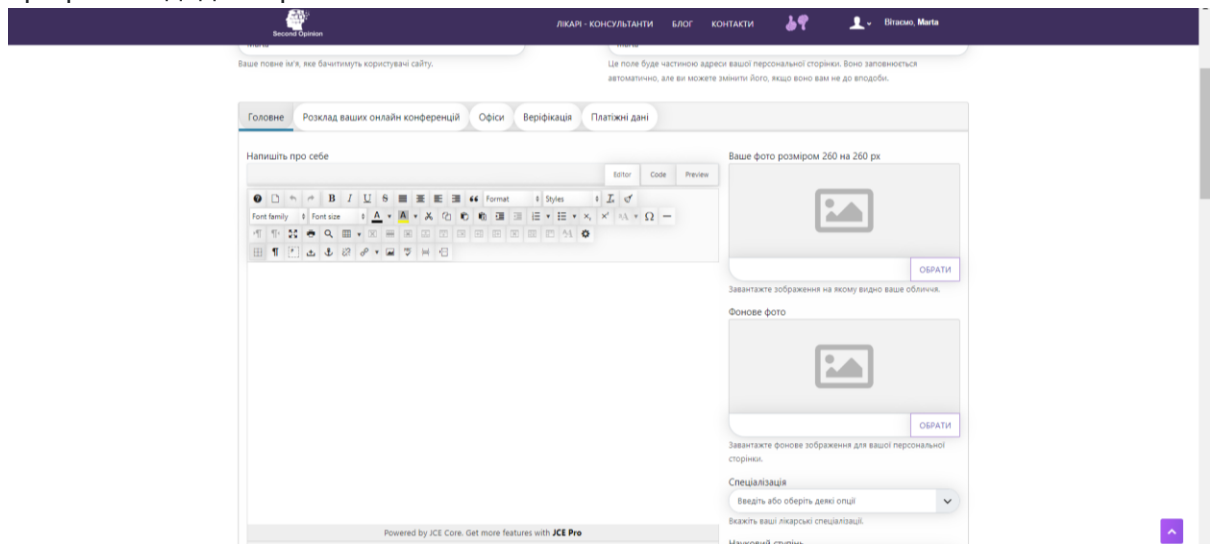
Second Opinion

ЛІКАРІ - КОНСУЛЬТАНТИ БЛОГ КОНТАКТИ Вітаємо, Marta

Marta

Ваше повне ім'я, яке бачитимуть користувачі сайту.

marta

Це поле буде частиною адреси вашої персональної сторінки. Воно заповнюється автоматично, але ви можете змінити його, якщо воно вам не до вподоби.

Головне | Розклад ваших онлайн конференцій | Офіси | Верифікація | Платіжні дані

Напишіть про себе

Editor | Code | Preview

Format | Styles

Font family | Font size

Powered by JCE Core. Get more features with JCE Pro

Ваше фото розміром 260 на 260 px

ОБРАТИ

Завантажте зображення на якому видно ваше обличчя.

Фонове фото

ОБРАТИ

Завантажте фонове зображення для вашої персональної сторінки.

Спеціалізація

Введіть або оберіть деякі опції

Вкажіть ваші лікарські спеціалізації.

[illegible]